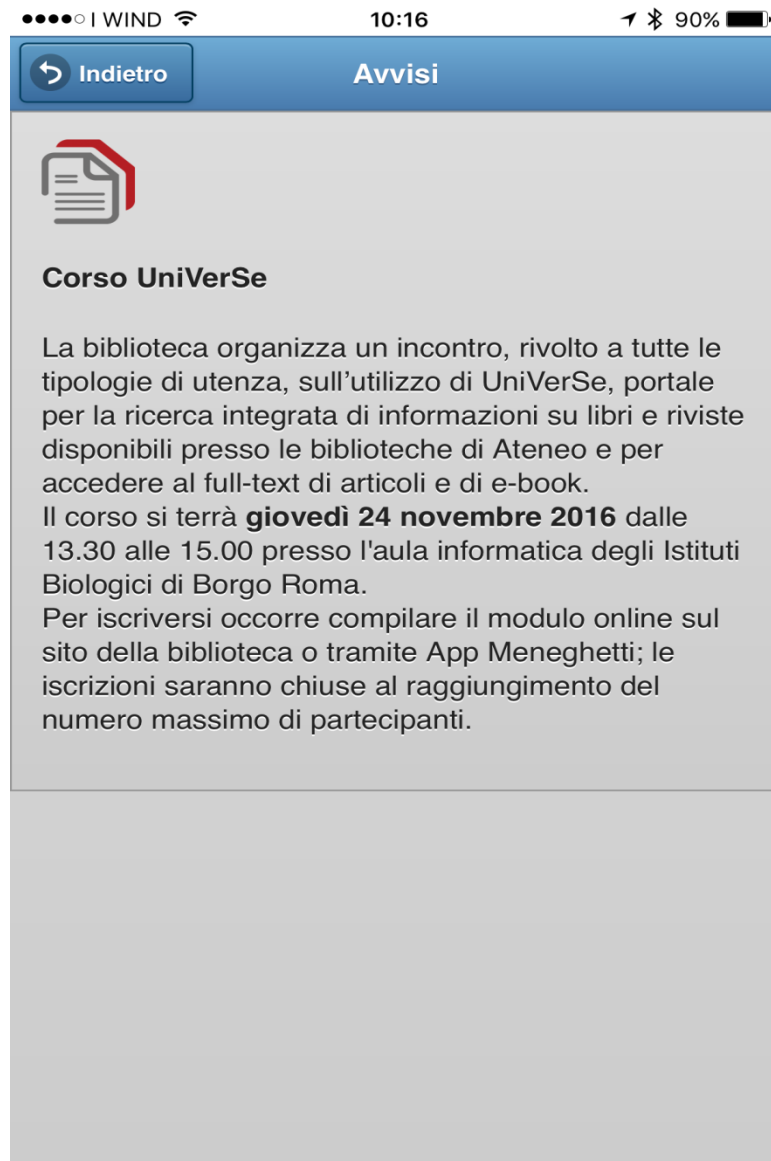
●●●●○ I WIND 10:16 90%

Indietro

Avvisi

Corso UniVerSe

La biblioteca organizza un incontro, rivolto a tutte le tipologie di utenza, sull’utilizzo di UniVerSe, portale per la ricerca integrata di informazioni su libri e riviste disponibili presso le biblioteche di Ateneo e per accedere al full-text di articoli e di e-book.
Il corso si terrà **giovedì 24 novembre 2016** dalle 13.30 alle 15.00 presso l'aula informatica degli Istituti Biologici di Borgo Roma.
Per iscriversi occorre compilare il modulo online sul sito della biblioteca o tramite App Meneghetti; le iscrizioni saranno chiuse al raggiungimento del numero massimo di partecipanti.